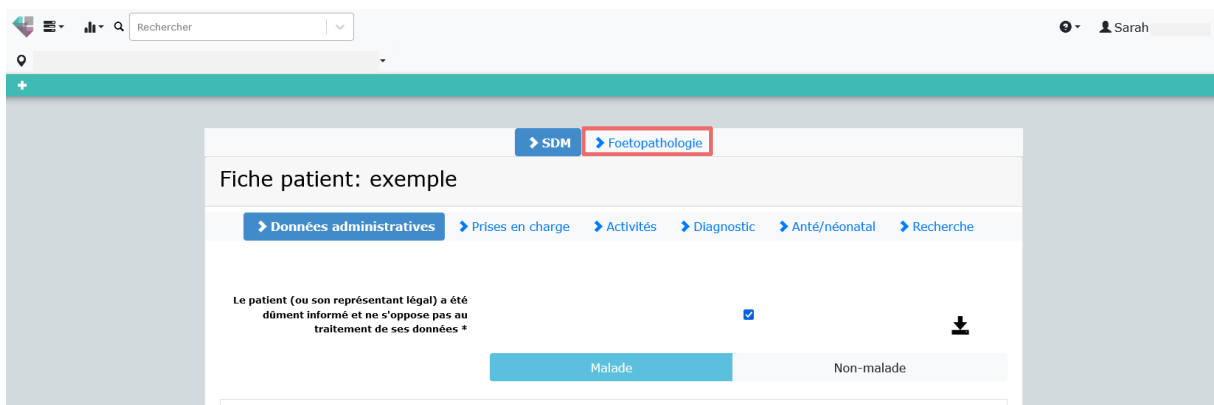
Rechercher

Sarah

SDM
Foetopathologie

Fiche patient: exemple

Données administratives
Prises en charge
Activités
Diagnostic
Anté/néonatal
Recherche

Le patient (ou son représentant légal) a été dûment informé et ne s'oppose pas au traitement de ses données *

Malade
Non-malade